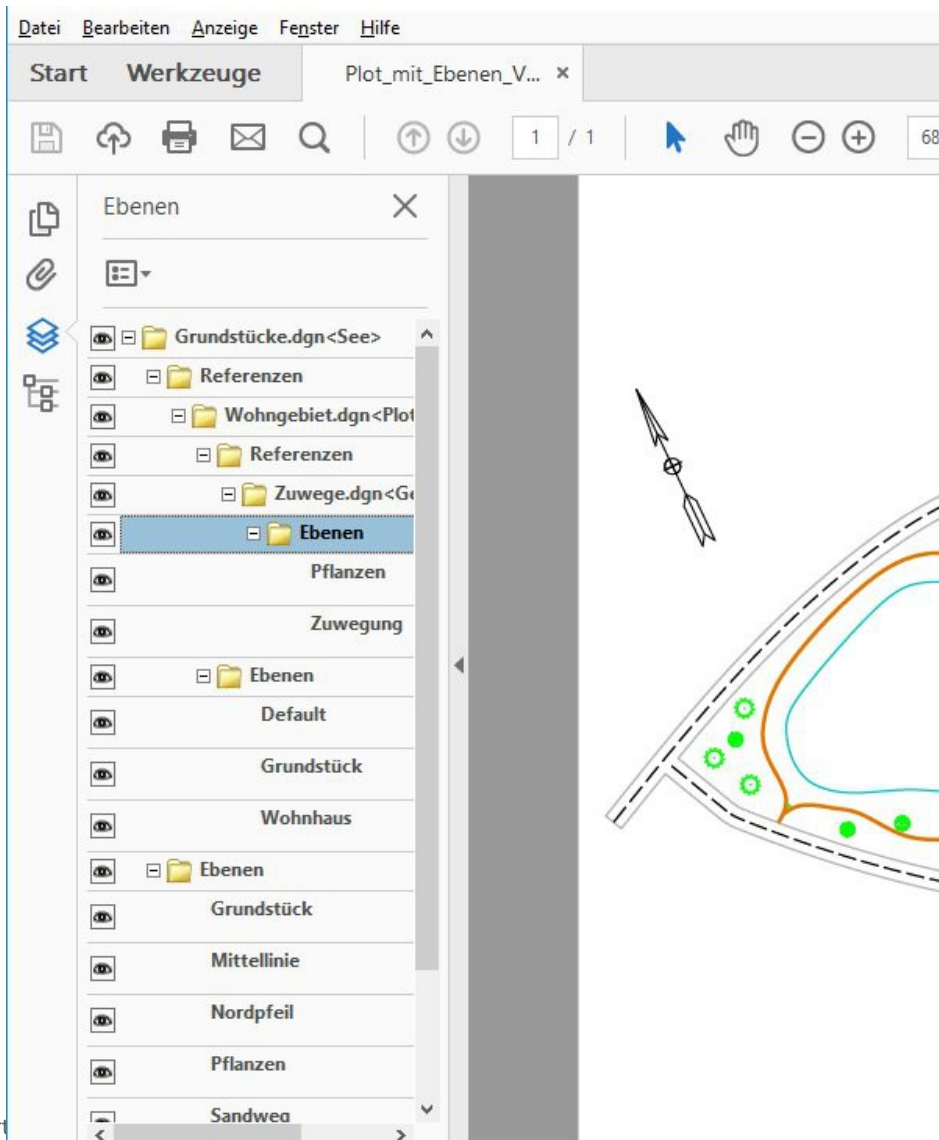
Datei Bearbeiten Anzeige Fenster Hilfe

Start Werkzeuge Plot_mit_Ebenen_V... ×

1 / 1 68

Ebenen

Grundstücke.dgn<See>
Referenzen
Wohngebiet.dgn<Plot
Referenzen
Zuwege.dgn<G
Ebenen
Pflanzen
Zuwegung
Ebenen
Default
Grundstück
Wohnhaus
Ebenen
Grundstück
Mittellinie
Nordpfeil
Pflanzen
Sandweg